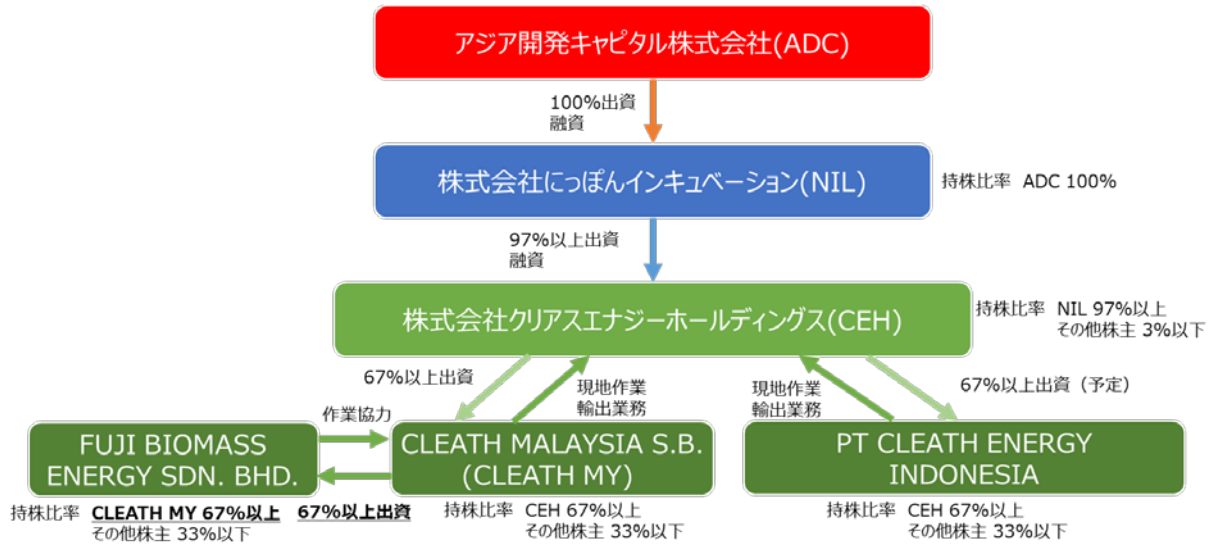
アジア開発キャピタル株式会社(ADC)

100%出資
融資

株式会社にっぽんインキュベーション(NIL)

持株比率 ADC 100%

97%以上出資
融資

株式会社クリアスエナジーホールディングス(CEH)

持株比率 NIL 97%以上
その他株主 3%以下

67%以上出資

現地作業
輸出業務

現地作業
輸出業務

67%以上出資（予定）

作業協力

FUJI BIOMASS ENERGY SDN. BHD.

CLEATH MALAYSIA S.B. (CLEATH MY)

PT CLEATH ENERGY INDONESIA

持株比率 CLEATH MY 67%以上 67%以上出資
その他株主 33%以下

持株比率 CEH 67%以上
その他株主 33%以下

持株比率 CEH 67%以上
その他株主 33%以下